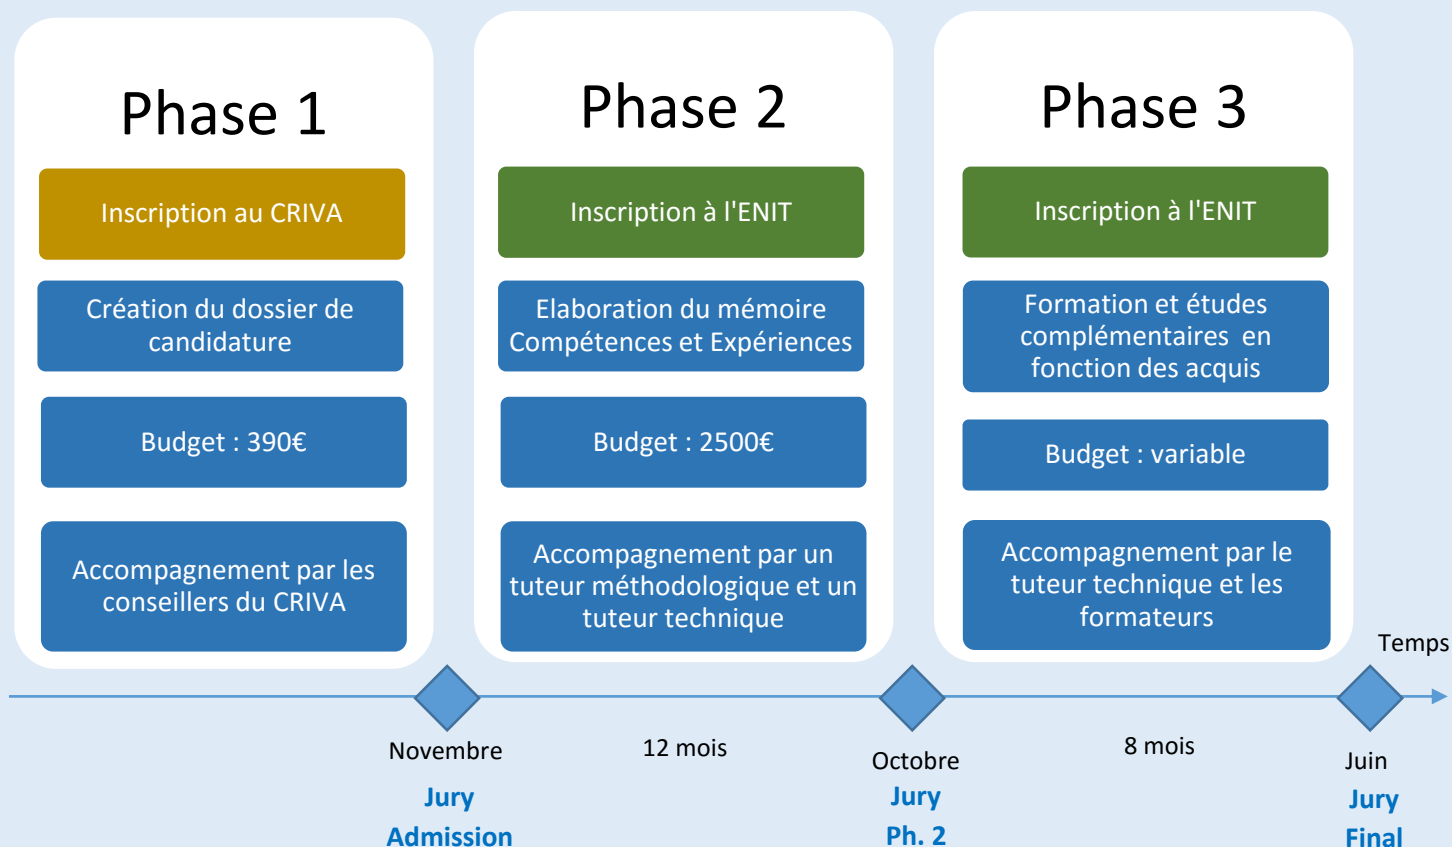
Phase 1

Inscription au CRIVA

Création du dossier de candidature

Budget : 390€

Accompagnement par les conseillers du CRIVA

Phase 2

Inscription à l'ENIT

Elaboration du mémoire Compétences et Expériences

Budget : 2500€

Accompagnement par un tuteur méthodologique et un tuteur technique

Phase 3

Inscription à l'ENIT

Formation et études complémentaires en fonction des acquis

Budget : variable

Accompagnement par le tuteur technique et les formateurs

Temps

Novembre
Jury
Admission

12 mois

Octobre
Jury
Ph. 2

8 mois

Juin
Jury
Final